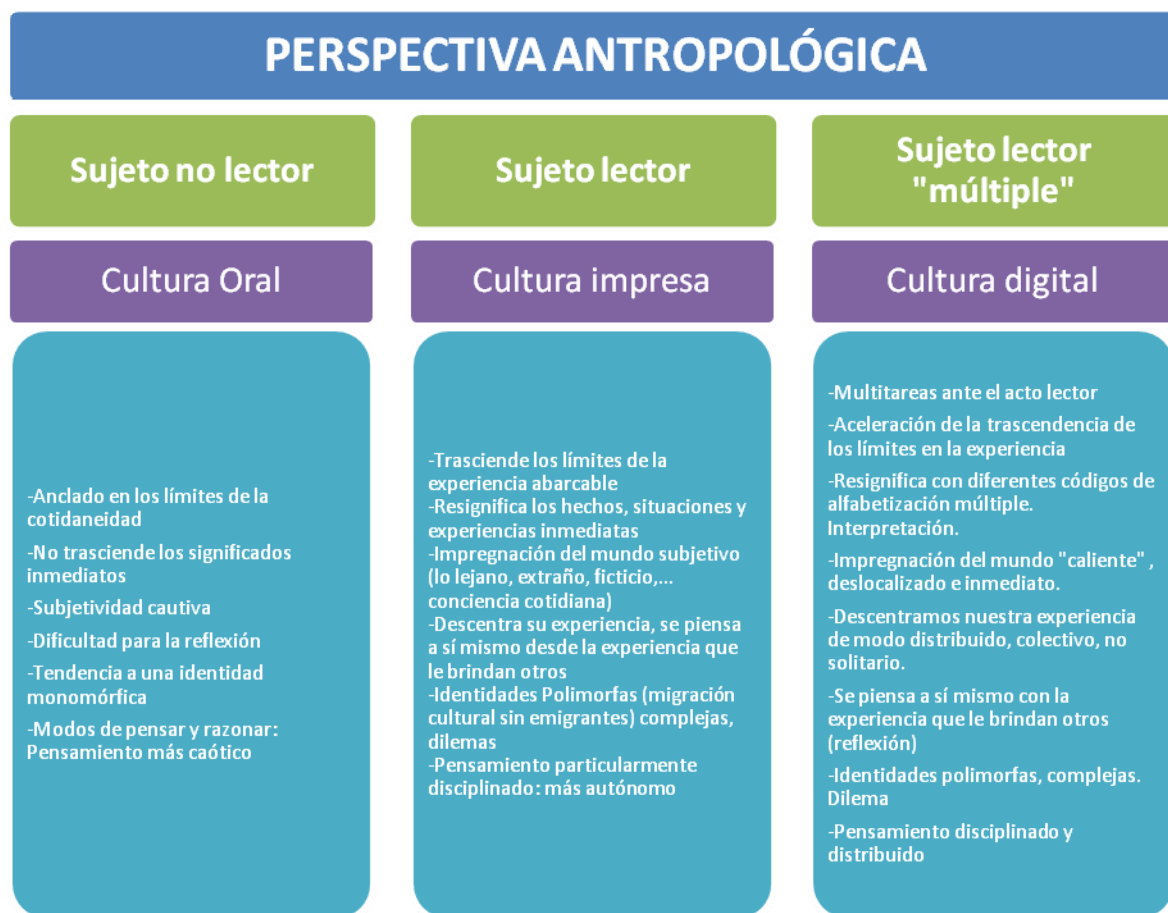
PERSPECTIVA ANTROPOLÓGICA

Sujeto no lector

Cultura Oral

-Anclado en los límites de la cotidaneidad

-No trasciende los significados inmediatos

-Subjetividad cautiva

-Dificultad para la reflexión

-Tendencia a una identidad monomórfica

-Modos de pensar y razonar: Pensamiento más caótico

Sujeto lector

Cultura impresa

-Trasciende los límites de la experiencia abarcable
-Resignifica los hechos, situaciones y experiencias inmediatas
-Impregnación del mundo subjetivo (lo lejano, extraño, ficticio,... conciencia cotidiana)
-Descentra su experiencia, se piensa a sí mismo desde la experiencia que le brindan otros
-Identidades Polimorfas (migración cultural sin emigrantes) complejas, dilemas
-Pensamiento particularmente disciplinado: más autónomo

Sujeto lector "múltiple"

Cultura digital

-Multitareas ante el acto lector

-Aceleración de la trascendencia de los límites en la experiencia

-Resignifica con diferentes códigos de alfabetización múltiple. Interpretación.

-Impregnación del mundo "caliente" , deslocalizado e inmediato.

-Descentramos nuestra experiencia de modo distribuido, colectivo, no solitario.

-Se piensa a sí mismo con la experiencia que le brindan otros (reflexión)

-Identidades polimorfas, complejas. Dilema

-Pensamiento disciplinado y distribuido